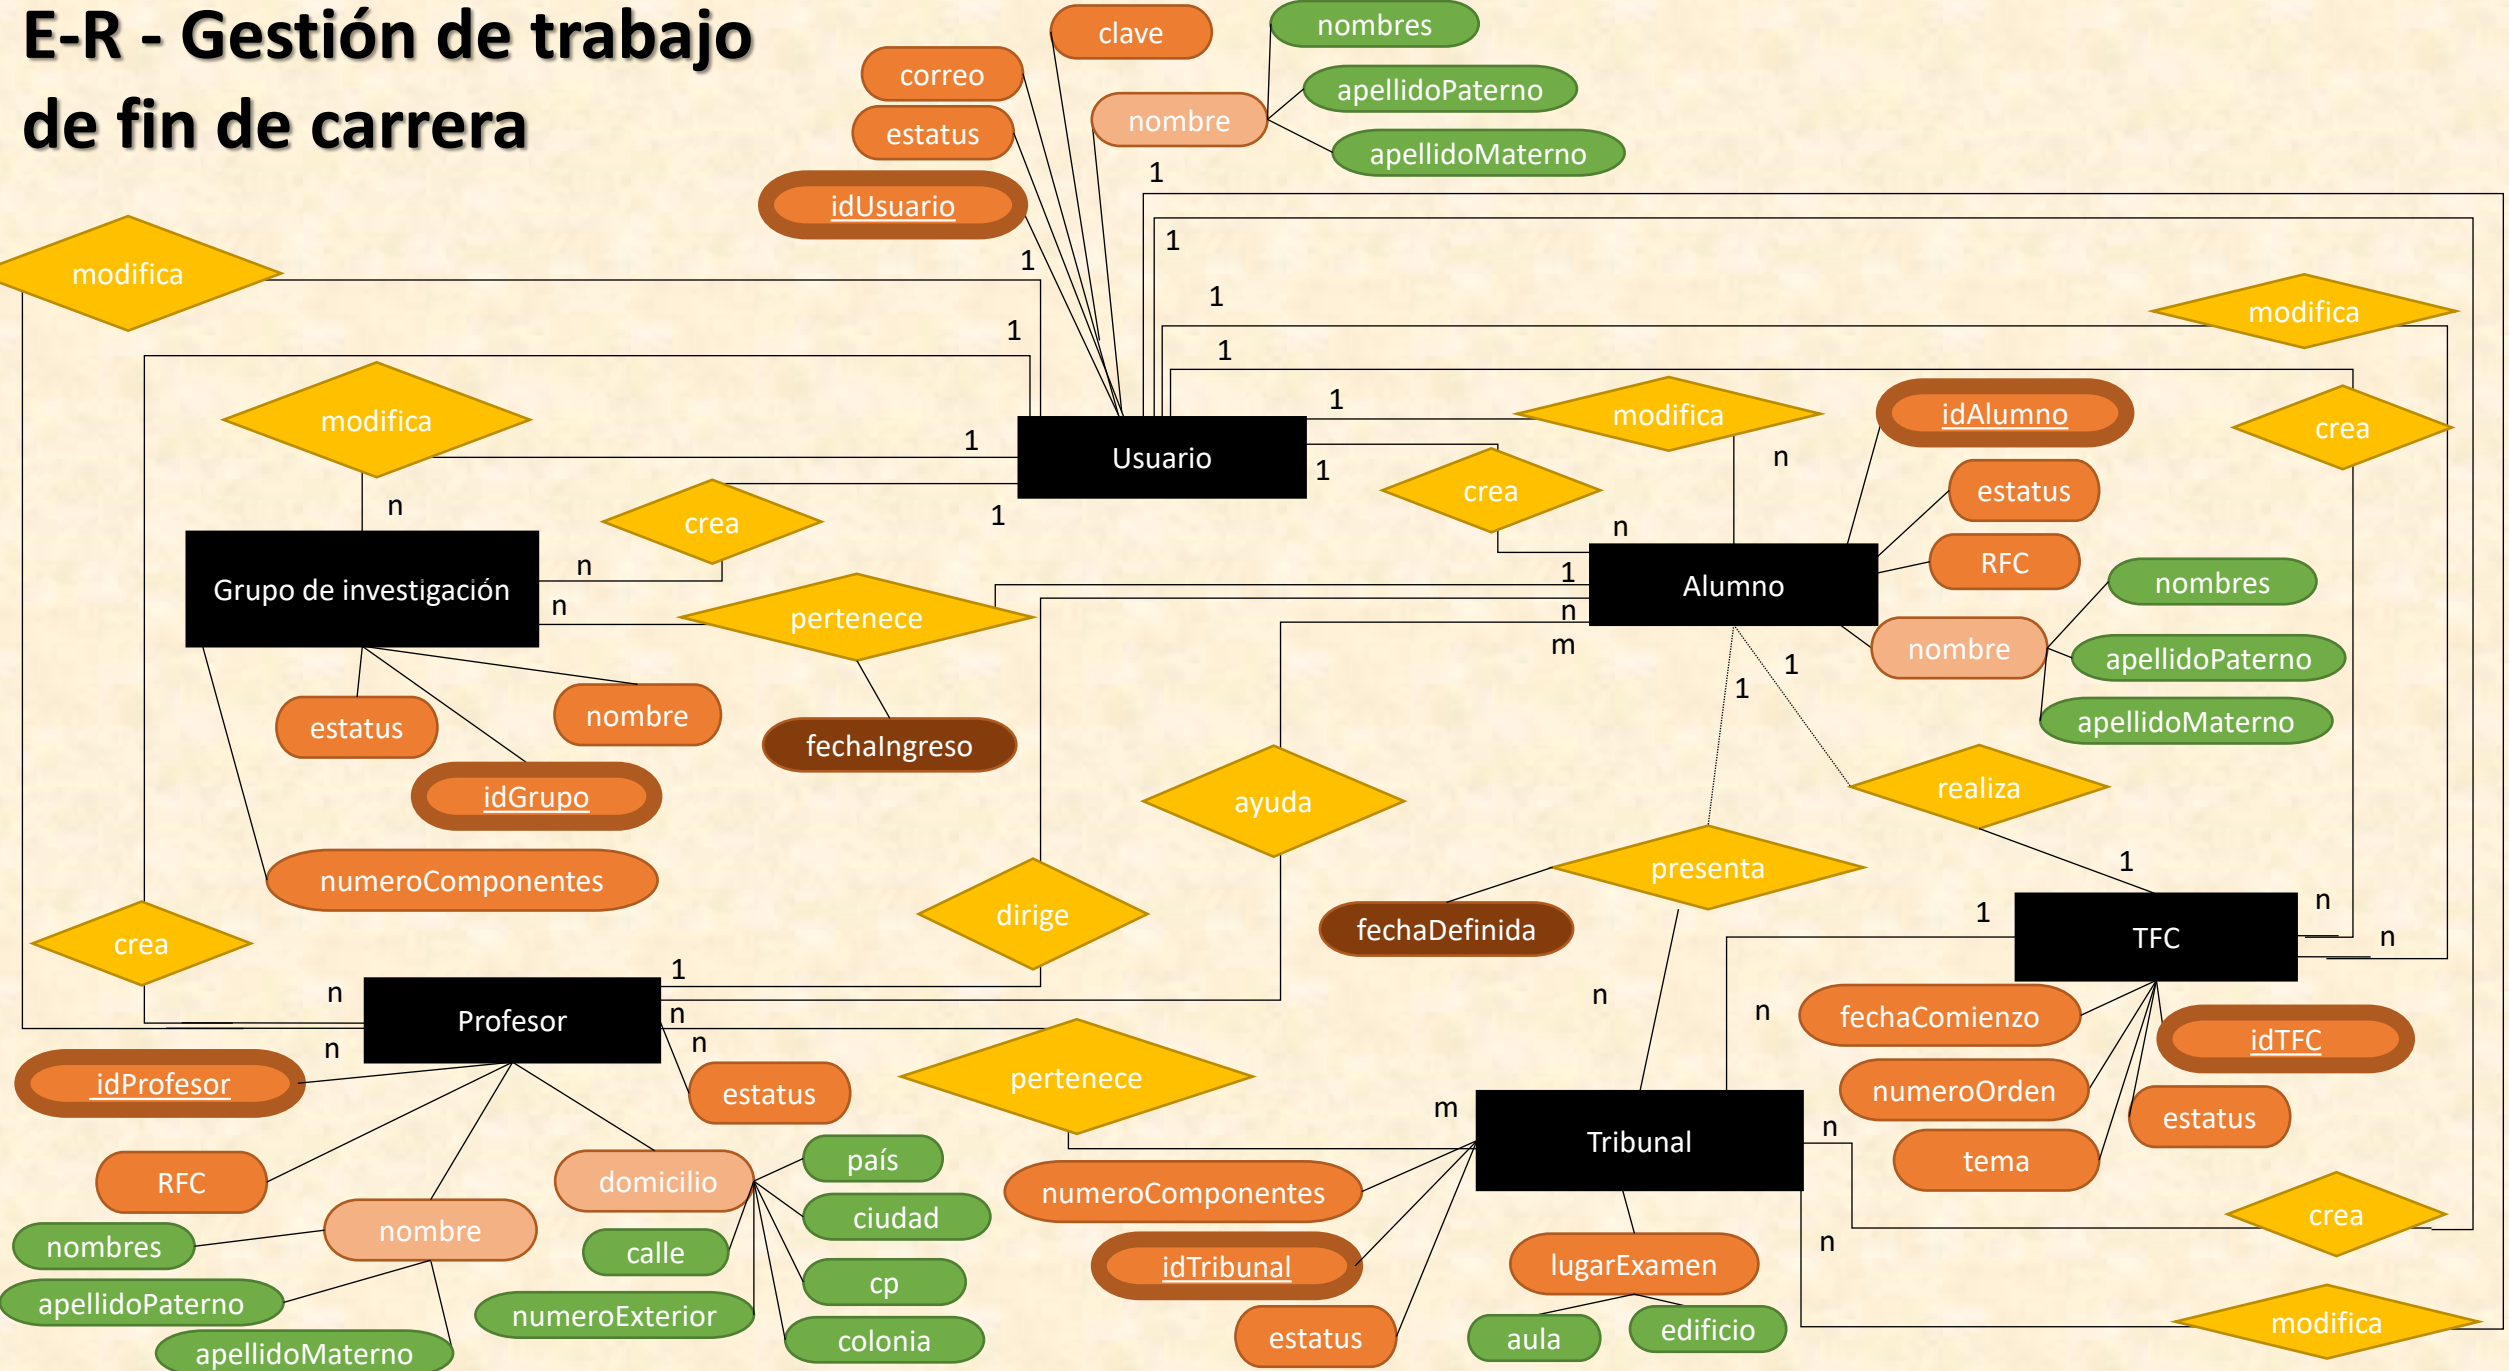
E-R - Gestión de trabajo de fin de carrera

clave
nombres
correo
apellidoPaterno
nombre
estatus
apellidoMaterno
idUsuario
1
1
modifica
1
1
1
1
1
modifica
1
modifica
idAlumno
crea
Usuario
1
n
crea
estatus
1
crea
1
n
n
Grupo de investigación
RFC
1
Alumno
nombres
n
n
pertenece
m
nombre
apellidoPaterno
1
1
estatus
nombre
fechaIngreso
apellidoMaterno
idGrupo
ayuda
realiza
presenta
1
numeroComponentes
dirige
fechaDefinida
1
n
crea
TFC
1
n
n
n
Profesor
n
n
fechaComienzo
n
n
idTFC
idProfesor
pertenece
numeroOrden
m
estatus
Tribunal
estatus
n
tema
RFC
país
domicilio
ciudad
numeroComponentes
crea
nombre
nombres
calle
n
idTribunal
lugarExamen
cp
apellidoPaterno
numeroExterior
modifica
estatus
edificio
colonia
aula
apellidoMaterno